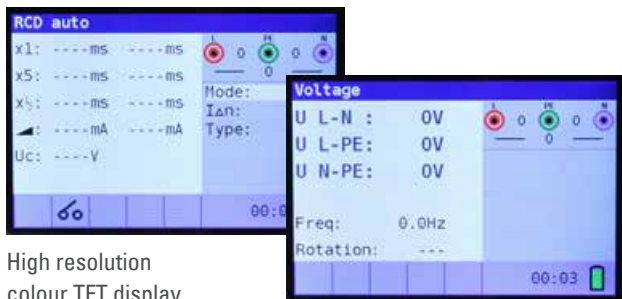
RCD auto
x1: ----ms ----ms
x5: ----ms ----ms
x½: ----ms ----ms
◢: ----mA ----mA
Uc: ----V
L 0 PE 0 N
0
Mode:
IΔn:
Type:
00:0

Voltage
U L-N : 0V
U L-PE: 0V
U N-PE: 0V
Freq: 0.0Hz
Rotation: ---
L 0 PE 0 N
0
00:03

High resolution colour TFT display